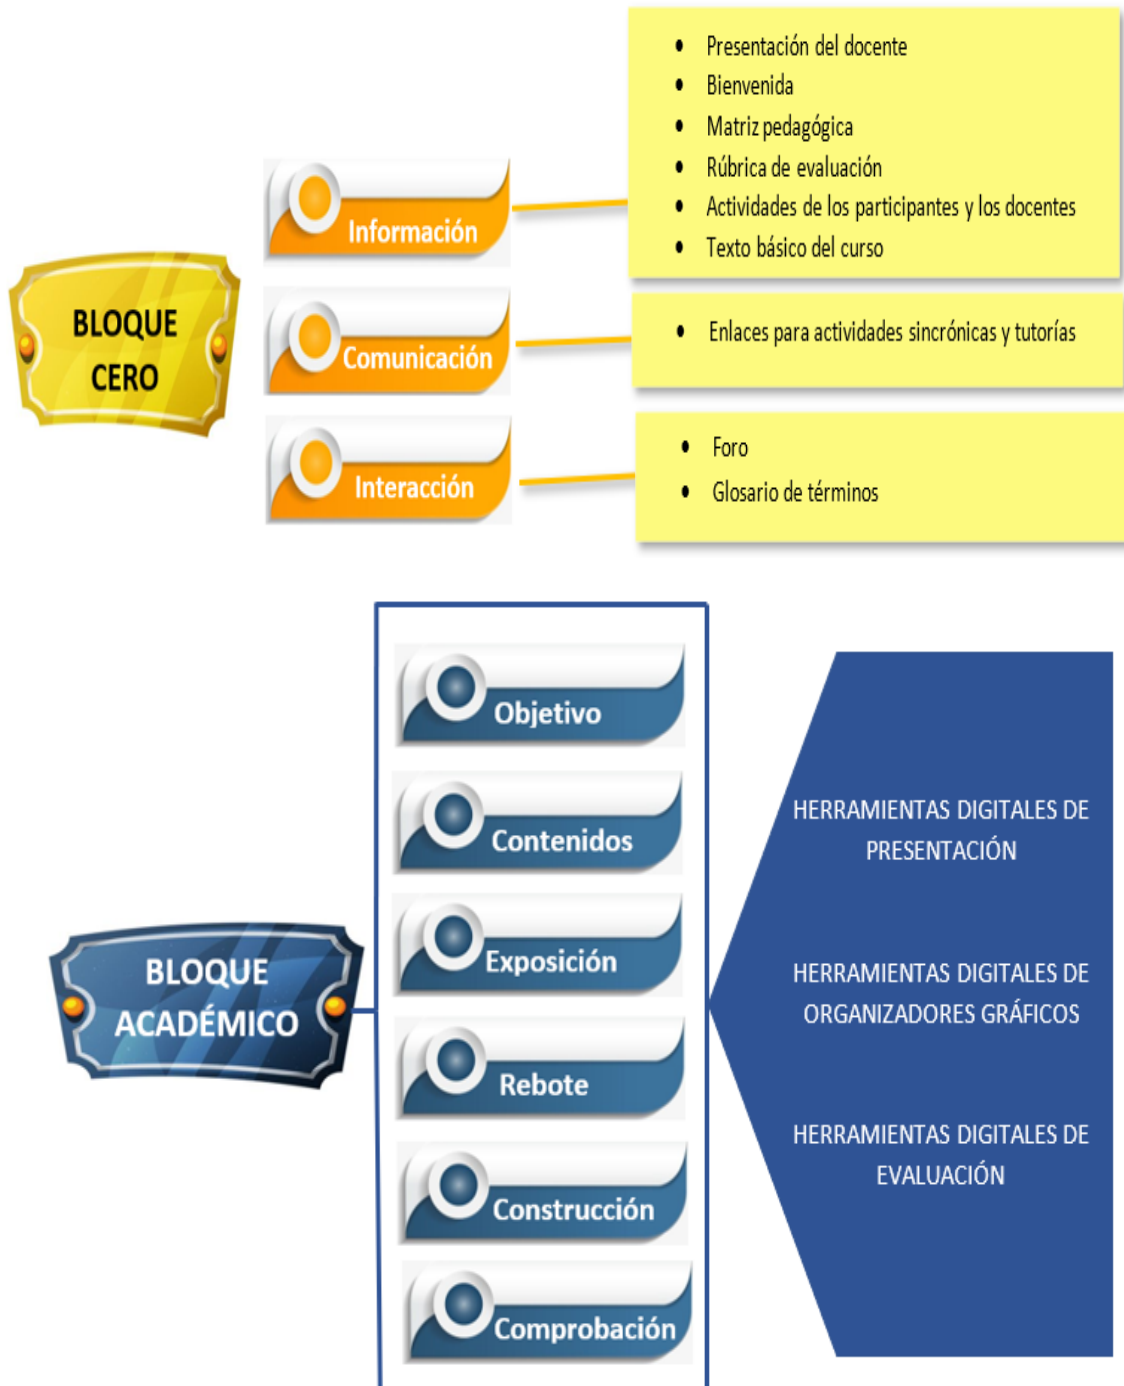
BLOQUE CERO

Información

- Presentación del docente
- Bienvenida
- Matriz pedagógica
- Rúbrica de evaluación
- Actividades de los participantes y los docentes
- Texto básico del curso

Comunicación

- Enlaces para actividades sincrónicas y tutorías

Interacción

- Foro
- Glosario de términos

BLOQUE ACADÉMICO

Objetivo

Contenidos

Exposición

Rebote

Construcción

Comprobación

HERRAMIENTAS DIGITALES DE PRESENTACIÓN

HERRAMIENTAS DIGITALES DE ORGANIZADORES GRÁFICOS

HERRAMIENTAS DIGITALES DE EVALUACIÓN